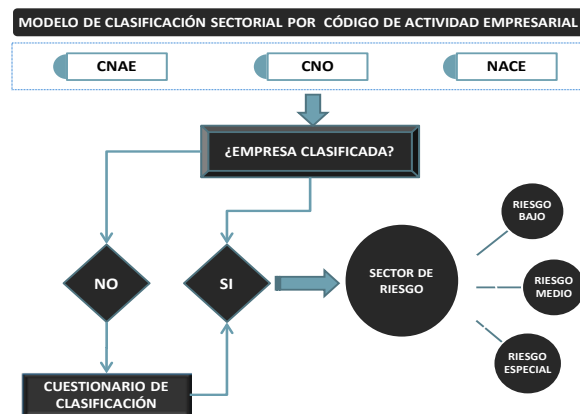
MODELO DE CLASIFICACIÓN SECTORIAL POR CÓDIGO DE ACTIVIDAD EMPRESARIAL

CNAE

CNO

NACE

¿EMPRESA CLASIFICADA?

NO

SI

SECTOR DE RIESGO

RIESGO BAJO

RIESGO MEDIO

RIESGO ESPECIAL

CUESTIONARIO DE CLASIFICACIÓN